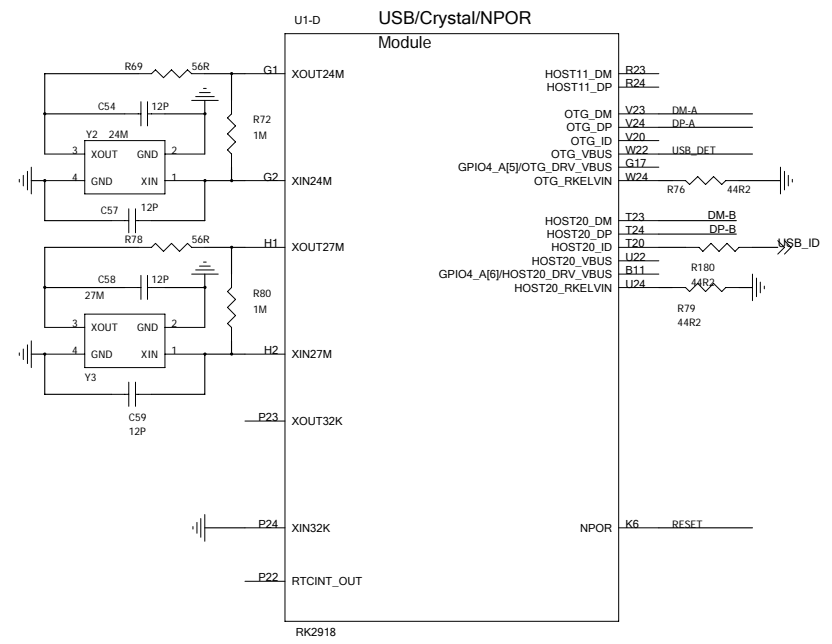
U1-D USB/Crystal/NPOR
Module

R69 56R
G1 XOUT24M
C54 12P
R72
1M
Y2 24M
3 XOUT GND 2
4 GND XIN 1
G2 XIN24M
C57 12P
R78 56R
H1 XOUT27M
C58 12P
27M
R80
1M
3 XOUT GND 2
4 GND XIN 1
H2 XIN27M
Y3
C59
12P
P23 XOUT32K
P24 XIN32K
P22 RTCINT_OUT
RK2918

HOST11_DM R23
HOST11_DP R24
OTG_DM V23 DM-A
OTG_DP V24 DP-A
OTG_ID V20
OTG_VBUS W22 USB_DET
GPIO4_A[5]/OTG_DRV_VBUS G17
OTG_RKELVIN W24
R76 44R2
HOST20_DM T23 DM-B
HOST20_DP T24 DP-B
HOST20_ID T20 USB_ID
HOST20_VBUS U22
GPIO4_A[6]/HOST20_DRV_VBUS B11
HOST20_RKELVIN U24
R180
44R2
R79
44R2
NPOR K6 RESET